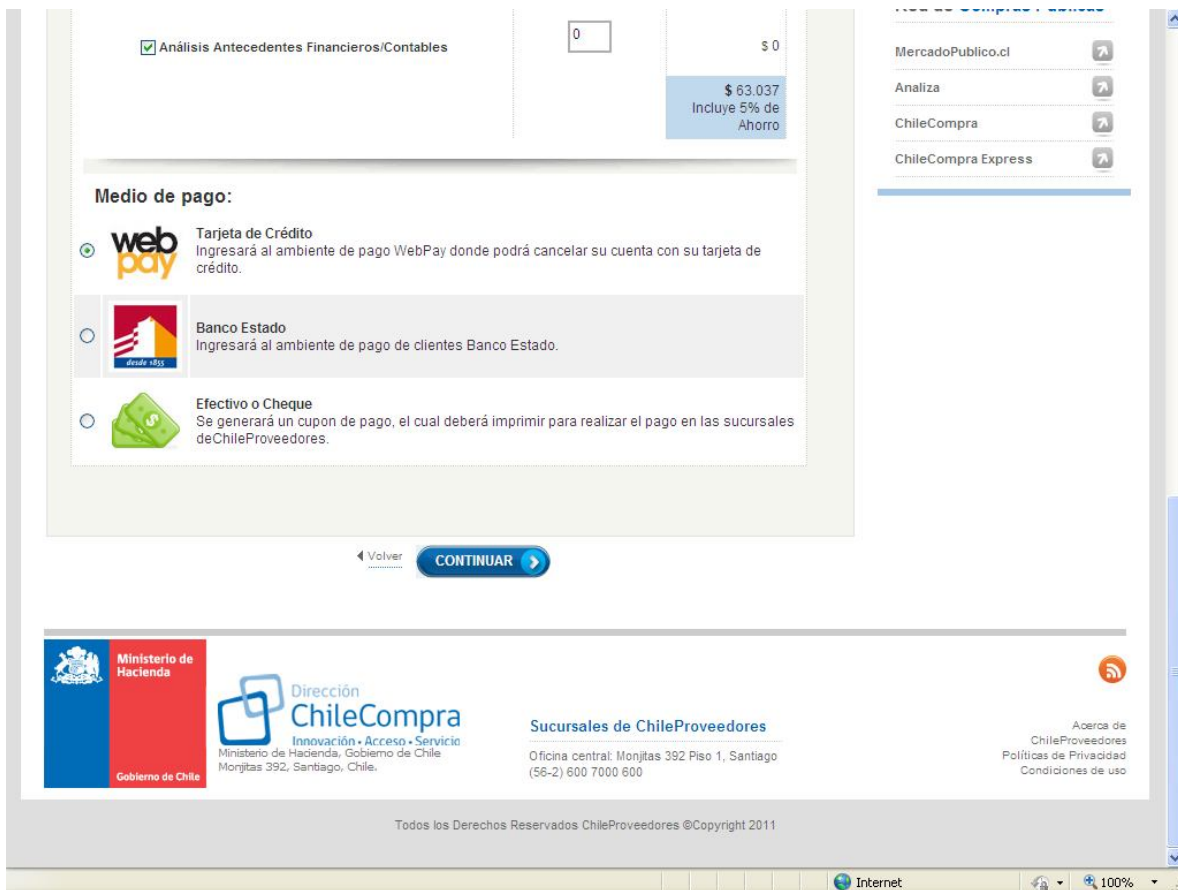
Red de Compras Públicas

Análisis Antecedentes Financieros/Contables

0

$ 0

$ 63.037 Incluye 5% de Ahorro

MercadoPublico.cl

Analiza

ChileCompra

ChileCompra Express

Medio de pago:

web pay

Tarjeta de Crédito
Ingresará al ambiente de pago WebPay donde podrá cancelar su cuenta con su tarjeta de crédito.

desde 1855

Banco Estado
Ingresará al ambiente de pago de clientes Banco Estado.

Efectivo o Cheque
Se generará un cupon de pago, el cual deberá imprimir para realizar el pago en las sucursales deChileProveedores.

Volver

CONTINUAR

Ministerio de Hacienda

Gobierno de Chile

Dirección ChileCompra
Innovación • Acceso • Servicio
Ministerio de Hacienda, Gobierno de Chile
Monjitas 392, Santiago, Chile.

Sucursales de ChileProveedores

Oficina central: Monjitas 392 Piso 1, Santiago
(56-2) 600 7000 600

Acerca de ChileProveedores
Políticas de Privacidad
Condiciones de uso

Todos los Derechos Reservados ChileProveedores ©Copyright 2011

Internet

100%